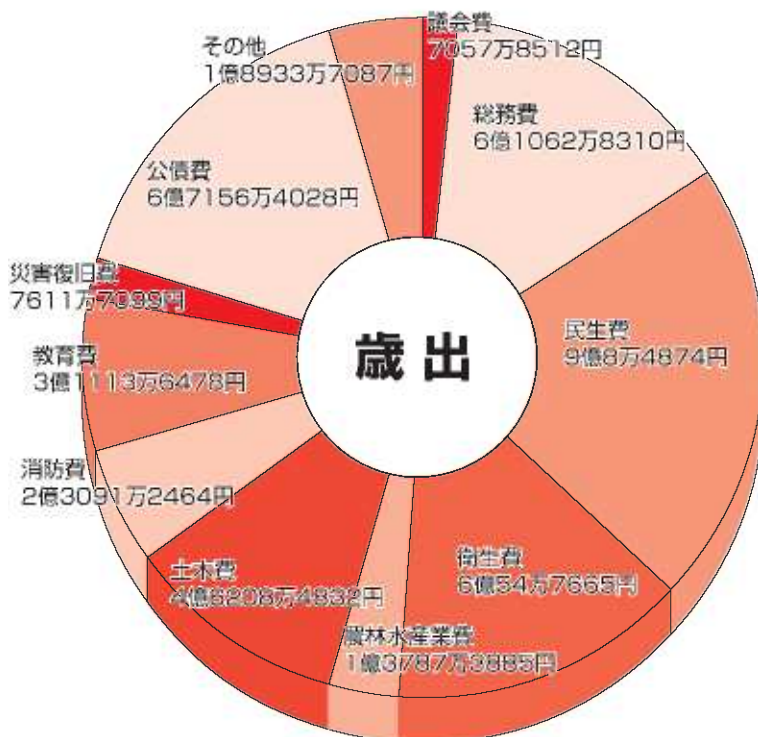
議会費
7057万8512円

総務費
6億1062万8310円

民生費
9億8万4874円

衛生費
6億54万7665円

農林水産業費
1億3787万3885円

土木費
4億6208万4832円

消防費
2億3091万2464円

教育費
3億1113万6478円

災害復旧費
7611万7099円

公債費
6億7156万4028円

その他
1億8933万7087円

歳出